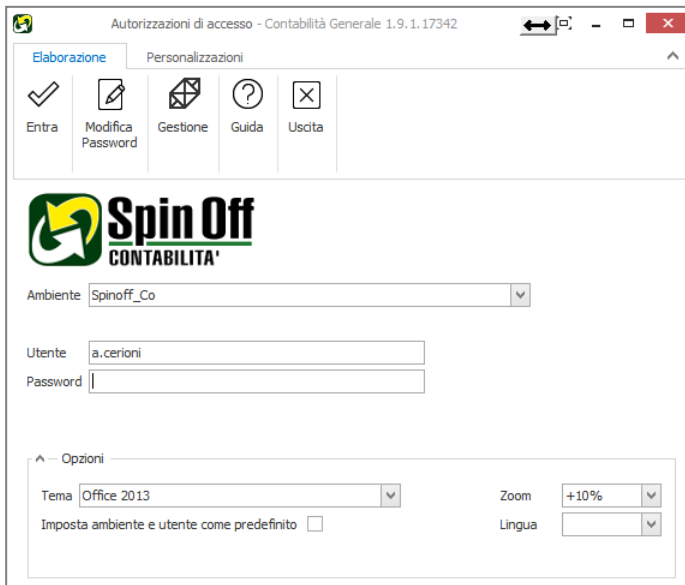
Autorizzazioni di accesso - Contabilità Generale 1.9.1.17342

Elaborazione Personalizzazioni

Entra
Modifica Password
Gestione
Guida
Uscita

Spin Off
CONTABILITA'

Ambiente Spinoff_Co

Utente a.cerioni
Password

Opzioni

Tema Office 2013
Zoom +10%
Imposta ambiente e utente come predefinito
Lingua